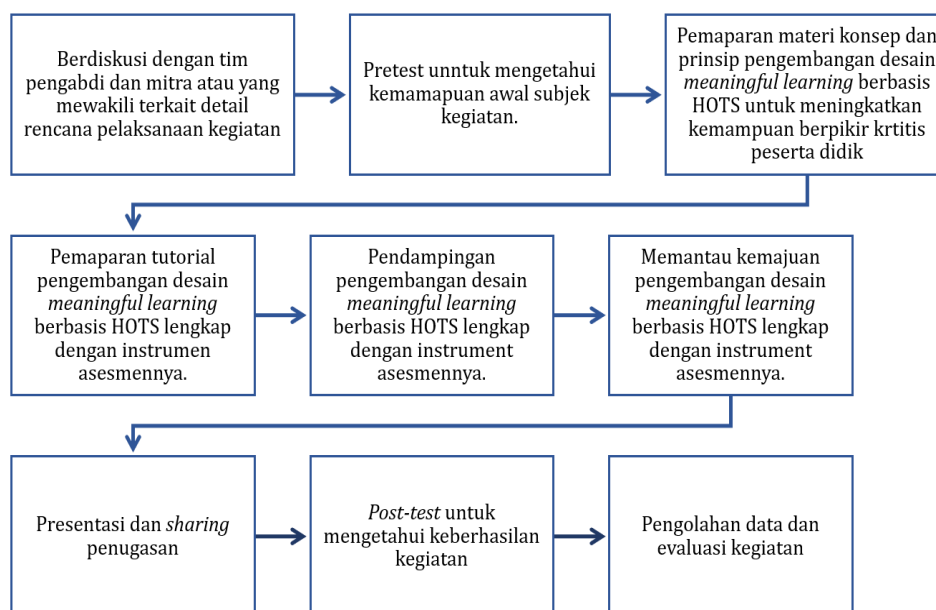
Berdiskusi dengan tim pengabdi dan mitra atau yang mewakili terkait detail rencana pelaksanaan kegiatan

Pretest unntuk mengetahui kemamapuan awal subjek kegiatan.

Pemaparan materi konsep dan prinsip pengembangan desain *meaningful learning* berbasis HOTS untuk meningkatkan kemampuan berpikir krtitis peserta didik

Pemaparan tutorial pengembangan desain *meaningful learning* berbasis HOTS lengkap dengan instrumen asesmennya.

Pendampingan pengembangan desain *meaningful learning* berbasis HOTS lengkap dengan instrument asesmennya.

Memantau kemajuan pengembangan desain *meaningful learning* berbasis HOTS lengkap dengan instrument asesmennya.

Presentasi dan *sharing* penugasan

*Post-test* untuk mengetahui keberhasilan kegiatan

Pengolahan data dan evaluasi kegiatan